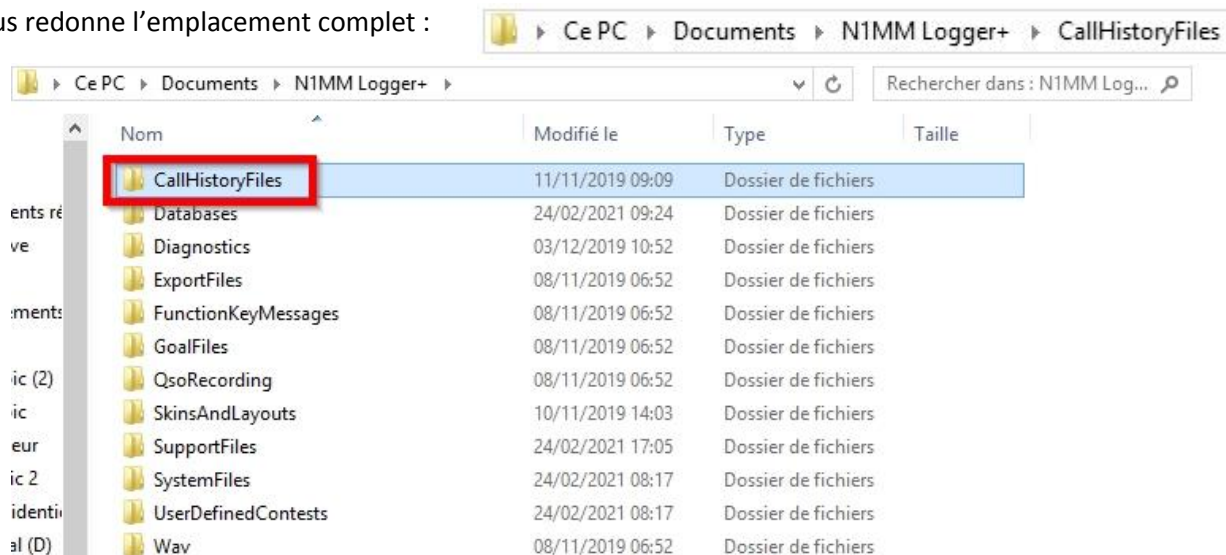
us redonne l'emplacement complet :

▸ Ce PC ▸ Documents ▸ N1MM Logger+ ▸ CallHistoryFiles

▸ Ce PC ▸ Documents ▸ N1MM Logger+ ▸

Rechercher dans : N1MM Log...

| Nom | Modifié le | Type | Taille |
|---|---|---|---|
| CallHistoryFiles | 11/11/2019 09:09 | Dossier de fichiers | |
| Databases | 24/02/2021 09:24 | Dossier de fichiers | |
| Diagnostics | 03/12/2019 10:52 | Dossier de fichiers | |
| ExportFiles | 08/11/2019 06:52 | Dossier de fichiers | |
| FunctionKeyMessages | 08/11/2019 06:52 | Dossier de fichiers | |
| GoalFiles | 08/11/2019 06:52 | Dossier de fichiers | |
| QsoRecording | 08/11/2019 06:52 | Dossier de fichiers | |
| SkinsAndLayouts | 10/11/2019 14:03 | Dossier de fichiers | |
| SupportFiles | 24/02/2021 17:05 | Dossier de fichiers | |
| SystemFiles | 24/02/2021 08:17 | Dossier de fichiers | |
| UserDefinedContests | 24/02/2021 08:17 | Dossier de fichiers | |
| Wav | 08/11/2019 06:52 | Dossier de fichiers | |

ents ré
ve
ements
ic (2)
ic
eur
ic 2
identi
al (D)